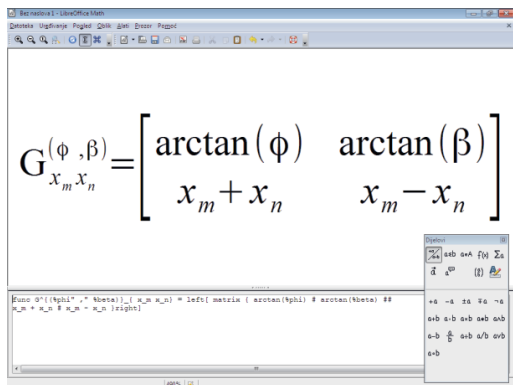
Bez naslova1 - LibreOffice Math

Datoteka Uređivanje Pogled Oblik Alati Prozor Pomoć

$G_{x_m x_n}^{(\phi ,\beta)} = \left[ \begin{matrix} \arctan(\phi) & \arctan(\beta) \\ x_m + x_n & x_m - x_n \end{matrix} \right]$

Dijelovi

a+b a≠A f(x) Σa

ā a□ {} 

func G^{(%phi" ," %beta)}_{ x_m x_n} = left[ matrix { arctan(%phi) # arctan(%beta) ## x_m + x_n # x_m - x_n }right]

+a −a ±a ∓a ¬a

a+b a·b a×b a*b a∧b

a−b $\frac{a}{b}$ a÷b a/b a∨b

a∘b

100%